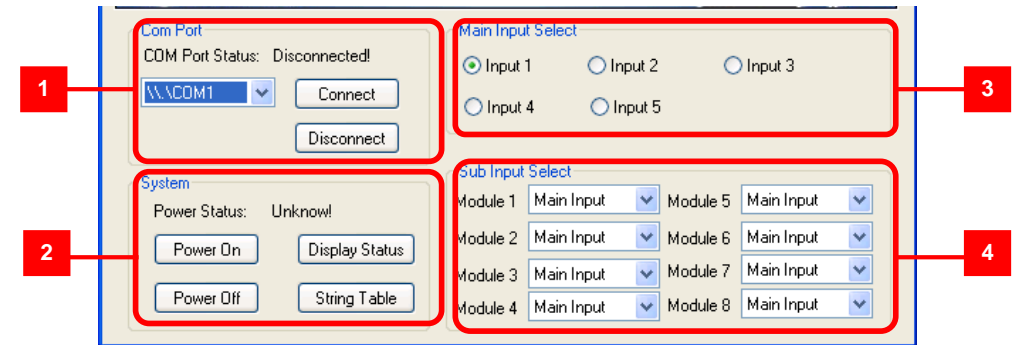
1

Com Port

COM Port Status: Disconnected!

\\.\COM1

Connect

Disconnect

2

System

Power Status: Unknow!

Power On

Display Status

Power Off

String Table

3

Main Input Select

Input 1

Input 2

Input 3

Input 4

Input 5

4

Sub Input Select

Module 1 Main Input

Module 5 Main Input

Module 2 Main Input

Module 6 Main Input

Module 3 Main Input

Module 7 Main Input

Module 4 Main Input

Module 8 Main Input